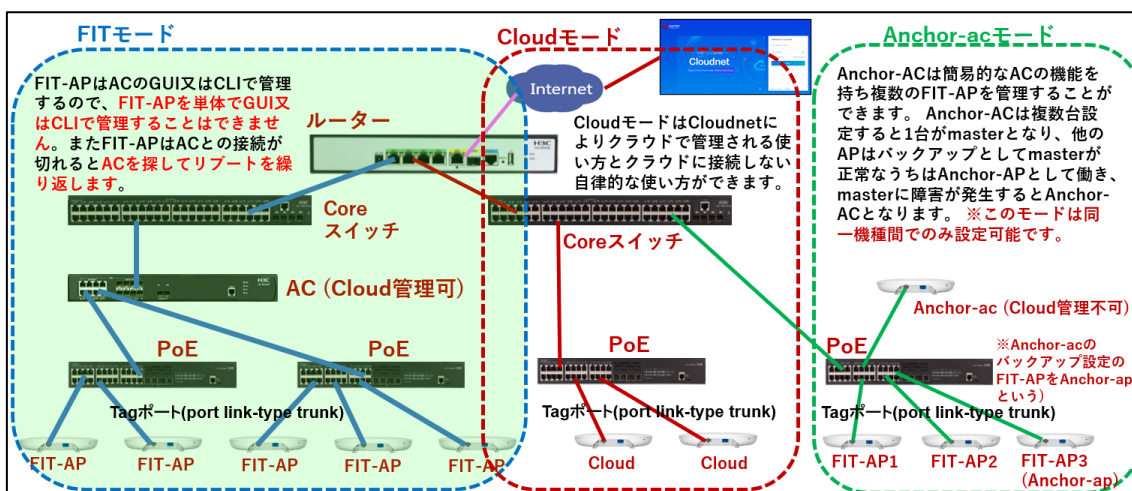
FITモード

FIT-APはACのGUI又はCLIで管理するので、FIT-APを単体でGUI又はCLIで管理することはできません。またFIT-APはACとの接続が切れるとACを探してリブートを繰り返します。

ルーター

Core スイッチ

AC（Cloud管理可）

PoE

PoE

Tagポート(port link-type trunk)

FIT-AP FIT-AP FIT-AP FIT-AP FIT-AP

Cloudモード

Internet

Cloudnet

Cloudモードは Cloudnetによりクラウドで管理される使い方とクラウドに接続しない自律的な使い方ができます。

Coreスイッチ

PoE

Tagポート(port link-type trunk)

Cloud Cloud

Anchor-acモード

Anchor-ACは簡易的なACの機能を持ち複数のFIT-APを管理することができます。 Anchor-ACは複数台設定すると1台がmasterとなり、他のAPはバックアップとしてmasterが正常なうちはAnchor-APとして働き、masterに障害が発生するとAnchor-ACとなります。 ※このモードは同一機種間でのみ設定可能です。

Anchor-ac（Cloud管理不可）

※Anchor-acのバックアップ設定のFIT-APをAnchor-apという）

PoE

Tagポート(port link-type trunk)

FIT-AP1 FIT-AP2 FIT-AP3 (Anchor-ap)